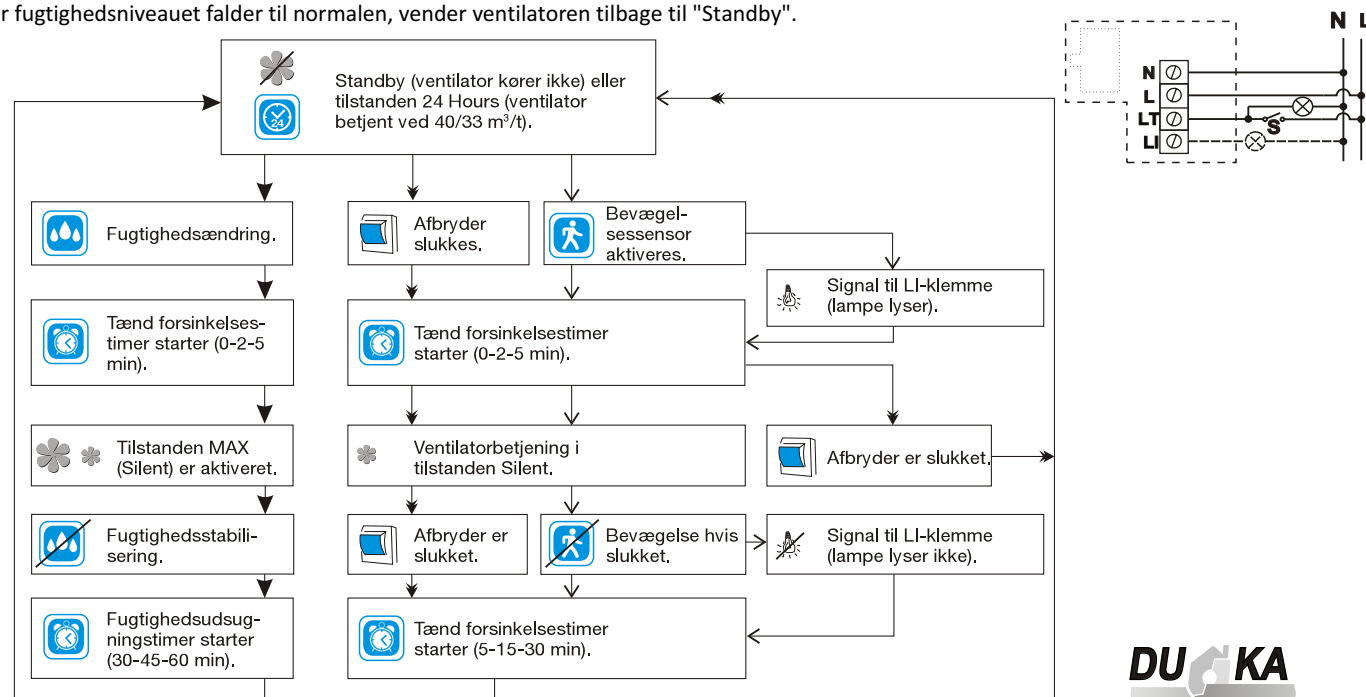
r fugtighedsniveauet falder til normalen, vender ventilatoren tilbage til "Standby".

Standby (ventilator kører ikke) eller tilstanden 24 Hours (ventilator betjent ved 40/33 m³/t).

24

Fugtighedsændring.

Afbryder slukkes.

Bevægelsessensor aktiveres.

Signal til LI-klemme (lampe lyser).

Tænd forsinkelsestimer starter (0-2-5 min).

Tænd forsinkelsestimer starter (0-2-5 min).

Tilstanden MAX (Silent) er aktiveret.

Ventilatorbetjening i tilstanden Silent.

Afbryder er slukket.

Fugtighedsstabilisering.

Afbryder er slukket.

Bevægelse hvis slukket.

Signal til LI-klemme (lampe lyser ikke).

Fugtighedsudsugningstimer starter (30-45-60 min).

Tænd forsinkelsestimer starter (5-15-30 min).

N L

N
L
LT
LI
S

DU KA